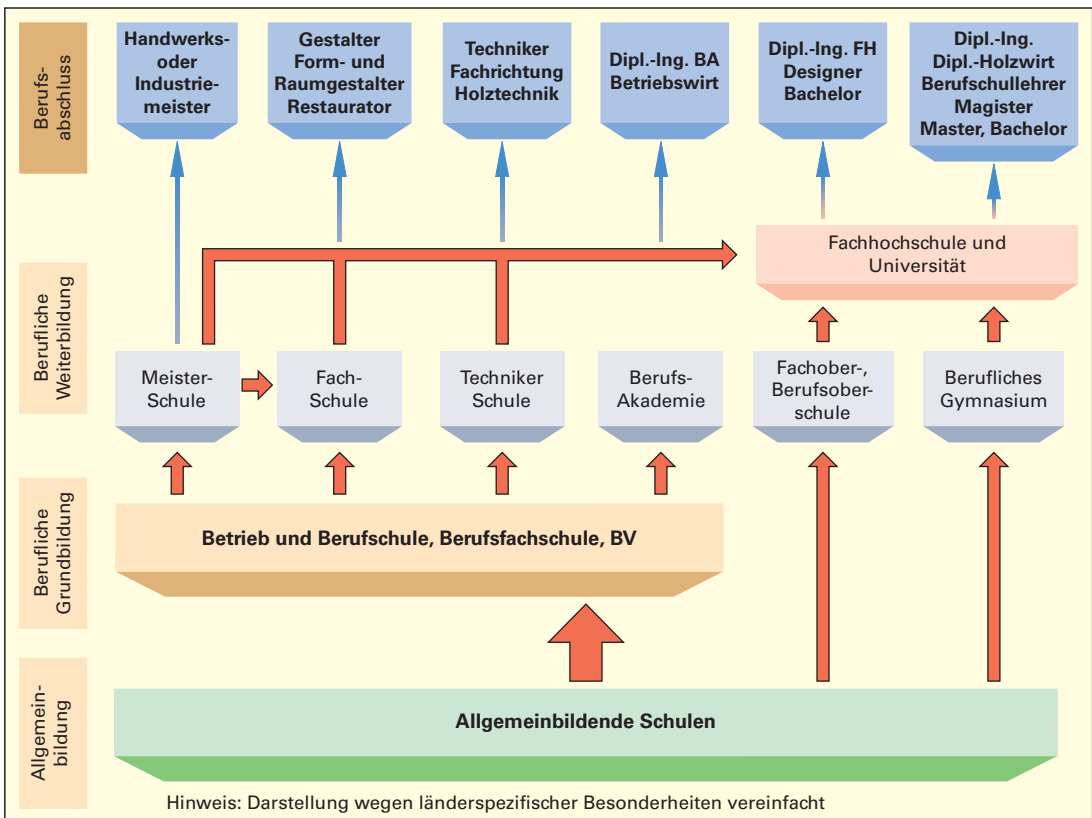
Berufsabschluss

Handwerks- oder Industriemeister

Gestalter Form- und Raumgestalter Restaurator

Techniker Fachrichtung Holztechnik

Dipl.-Ing. BA Betriebswirt

Dipl.-Ing. FH Designer Bachelor

Dipl.-Ing. Dipl.-Holzwirt Berufschullehrer Magister Master, Bachelor

Berufliche Weiterbildung

Fachhochschule und Universität

Meister-Schule

Fach-Schule

Techniker Schule

Berufs-Akademie

Fachober-, Berufsoberschule

Berufliches Gymnasium

Berufliche Grundbildung

Betrieb und Berufschule, Berufsfachschule, BV

Allgemeinbildung

Allgemeinbildende Schulen

Hinweis: Darstellung wegen länderspezifischer Besonderheiten vereinfacht